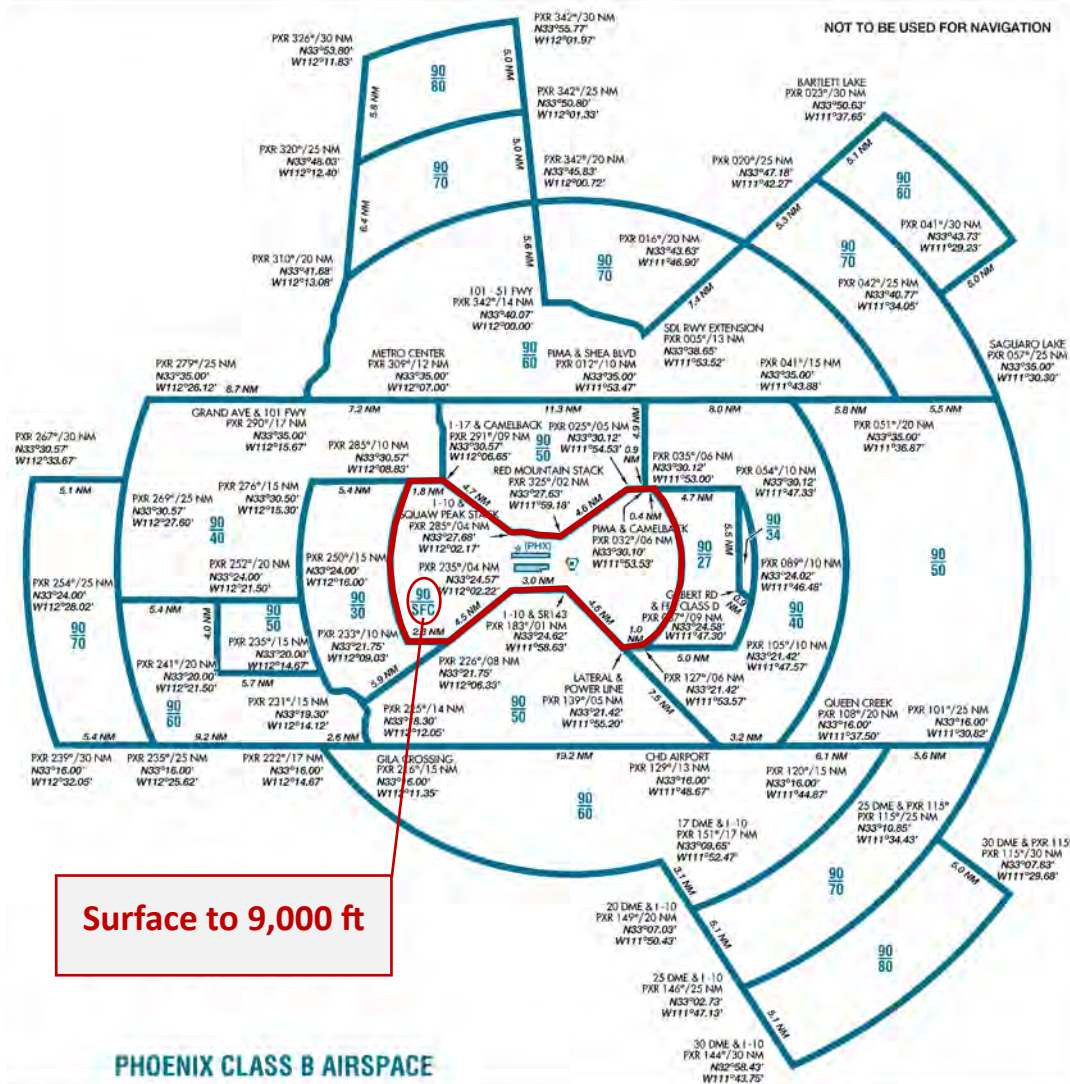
NOT TO BE USED FOR NAVIGATION

PXR 342°/30 NM
N33°55.77'
W112°01.97'

PXR 326°/30 NM
N33°53.80'
W112°11.83'

5.0 NM

5.8 NM

$\frac{90}{80}$

PXR 342°/25 NM
N33°50.80'
W112°01.33'

BARTLETT LAKE
PXR 023°/30 NM
N33°50.63'
W111°37.65'

PXR 320°/25 NM
N33°48.03'
W112°12.40'

5.0 NM

$\frac{90}{70}$

PXR 342°/20 NM
N33°45.83'
W112°00.72'

PXR 020°/25 NM
N33°47.18'
W111°42.27'

5.1 NM

$\frac{90}{60}$

6.4 NM

5.6 NM

5.3 NM

PXR 041°/30 NM
N33°43.73'
W111°29.23'

PXR 310°/20 NM
N33°41.68'
W112°13.08'

PXR 016°/20 NM
N33°43.63'
W111°46.90'

$\frac{90}{70}$

$\frac{90}{70}$

6.0 NM

PXR 042°/25 NM
N33°40.77'
W111°34.05'

101 - 51 FWY
PXR 342°/14 NM
N33°40.07'
W112°00.00'

7.4 NM

SDL RWY EXTENSION
PXR 005°/13 NM
N33°38.65'
W111°53.52'

$\frac{90}{60}$

METRO CENTER
PXR 309°/12 NM
N33°35.00'
W112°07.00'

PIMA & SHEA BLVD
PXR 012°/10 NM
N33°35.00'
W111°53.47'

SAGUARO LAKE
PXR 057°/25 NM
N33°35.00'
W111°30.30'

PXR 279°/25 NM
N33°35.00'
W112°26.12'

8.7 NM

PXR 041°/15 NM
N33°35.00'
W111°43.88'

7.2 NM

11.3 NM

8.0 NM

5.8 NM

5.5 NM

GRAND AVE & 101 FWY
PXR 290°/17 NM
N33°35.00'
W112°15.67'

PXR 267°/30 NM
N33°30.57'
W112°33.67'

1-17 & CAMELBACK
PXR 291°/09 NM
N33°30.57'
W112°06.65'

$\frac{90}{50}$

PXR 025°/05 NM
N33°30.12'
W111°54.53'

4.9 NM

0.9 NM

PXR 051°/20 NM
N33°35.00'
W111°36.87'

PXR 285°/10 NM
N33°30.57'
W112°08.83'

PXR 035°/06 NM
N33°30.12'
W111°53.00'

RED MOUNTAIN STACK
PXR 325°/02 NM
N33°27.63'
W111°59.18'

PXR 054°/10 NM
N33°30.12'
W111°47.33'

5.1 NM

5.4 NM

1.8 NM

4.7 NM

4.6 NM

4.7 NM

PXR 269°/25 NM
N33°30.57'
W112°27.60'

PXR 276°/15 NM
N33°30.50'
W112°15.30'

1-10 &
SQUAW PEAK STACK
PXR 285°/04 NM
N33°27.68'
W112°02.17'

0.4 NM

$\frac{90}{34}$

$\frac{90}{40}$

PIMA & CAMELBACK
PXR 032°/06 NM
N33°30.10'
W111°53.53'

5.5 NM

(PHX)

$\frac{90}{27}$

$\frac{90}{50}$

PXR 252°/20 NM
N33°24.00'
W112°21.50'

PXR 250°/15 NM
N33°24.00'
W112°16.00'

PXR 235°/04 NM
N33°24.57'
W112°02.22'

PXR 089°/10 NM
N33°24.02'
W111°46.48'

$\frac{90}{30}$

3.0 NM

GILBERT RD
& FEL CLASS D
PXR 097°/09 NM
N33°24.58'
W111°47.30'

0.9 NM

PXR 254°/25 NM
N33°24.00'
W112°28.02'

$\frac{90}{SFC}$

$\frac{90}{50}$

$\frac{90}{40}$

5.4 NM

4.0 NM

4.5 NM

1-10 & SR143
PXR 183°/01 NM
N33°24.62'
W111°58.63'

4.5 NM

1.0 NM

$\frac{90}{70}$

PXR 235°/15 NM
N33°20.00'
W112°14.67'

PXR 233°/10 NM
N33°21.75'
W112°09.03'

2.3 NM

PXR 105°/10 NM
N33°21.42'
W111°47.57'

5.0 NM

PXR 241°/20 NM
N33°20.00'
W112°21.50'

5.7 NM

PXR 226°/08 NM
N33°21.75'
W112°06.33'

PXR 127°/06 NM
N33°21.42'
W111°53.57'

5.9 NM

$\frac{90}{60}$

PXR 231°/15 NM
N33°19.30'
W112°14.12'

PXR 215°/14 NM
N33°18.30'
W112°12.05'

LATERAL &
POWER LINE
PXR 139°/05 NM
N33°21.42'
W111°55.20'

$\frac{90}{50}$

7.5 NM

QUEEN CREEK
PXR 108°/20 NM
N33°16.00'
W111°37.50'

PXR 101°/25 NM
N33°16.00'
W111°30.82'

5.4 NM

9.2 NM

2.6 NM

3.2 NM

6.1 NM

5.6 NM

19.2 NM

PXR 239°/30 NM
N33°16.00'
W112°32.05'

PXR 235°/25 NM
N33°16.00'
W112°25.62'

PXR 222°/17 NM
N33°16.00'
W112°14.67'

GILA CROSSING
PXR 216°/15 NM
N33°16.00'
W112°11.35'

CHD AIRPORT
PXR 129°/13 NM
N33°16.00'
W111°48.67'

PXR 120°/15 NM
N33°16.00'
W111°44.87'

$\frac{90}{60}$

25 DME & PXR 115°
PXR 115°/25 NM
N33°10.85'
W111°34.43'

30 DME & PXR 115
PXR 115°/30 NM
N33°07.83'
W111°29.68'

17 DME & I-10
PXR 151°/17 NM
N33°09.65'
W111°52.47'

5.0 NM

3.1 NM

$\frac{90}{70}$

Surface to 9,000 ft

20 DME & I-10
PXR 149°/20 NM
N33°07.03'
W111°50.43'

6.1 NM

$\frac{90}{80}$

25 DME & I-10
PXR 146°/25 NM
N33°02.73'
W111°47.13'

5.1 NM

30 DME & I-10
PXR 144°/30 NM
N32°58.43'
W111°43.75'

PHOENIX CLASS B AIRSPACE